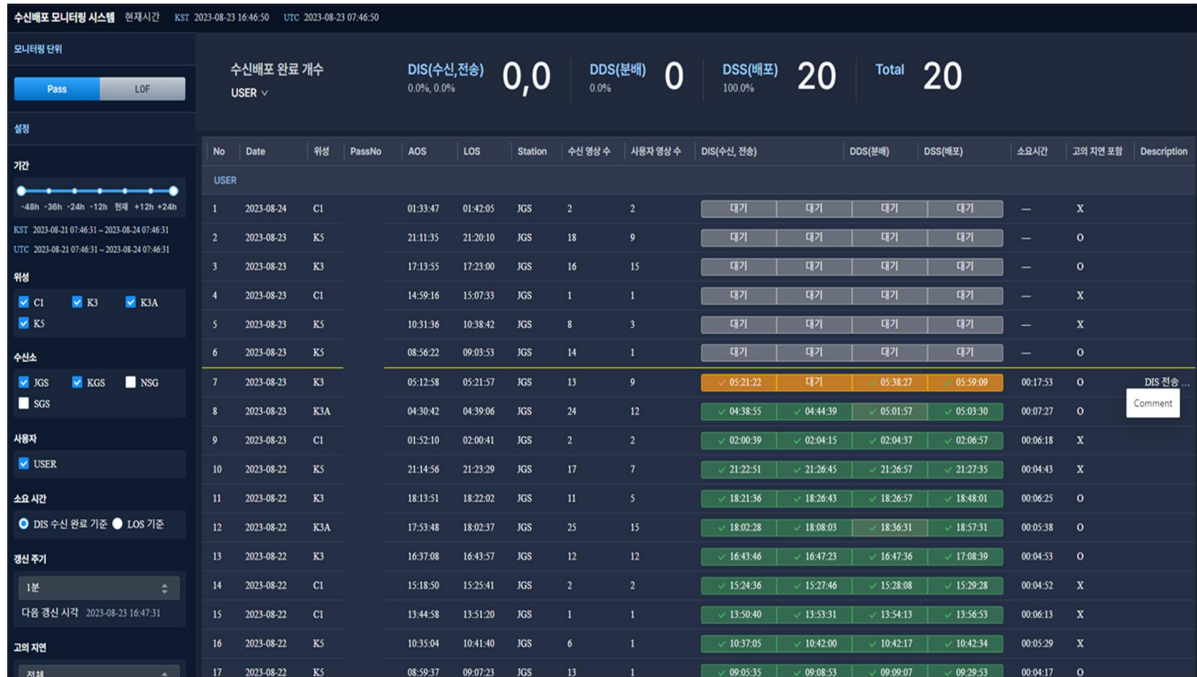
수신배포 모니터링 시스템 현재시간 KST 2023-08-23 16:46:50 UTC 2023-08-23 07:46:50

모니터링 단위

Pass LOF

설정

기간

-48h -36h -24h -12h 현재 +12h +24h

KST 2023-08-21 07:46:31 ~ 2023-08-24 07:46:31
UTC 2023-08-21 07:46:31 ~ 2023-08-24 07:46:31

위성

C1 K3 K3A K5

수신소

JGS KGS NSG SGS

사용자

USER

소요 시간

DIS 수신 완료 기준 LOS 기준

갱신 주기

1분

다음 갱신 시각 2023-08-23 16:47:31

고의 지연

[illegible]

수신배포 완료 개수
USER

DIS(수신,전송) 0,0
0.0%, 0.0%

DDS(분배) 0
0.0%

DSS(배포) 20
100.0%

Total 20

| No | Date | 위성 | PassNo | AOS | LOS | Station | 수신 영상 수 | 사용자 영상 수 | DIS(수신, 전송) | | DDS(분배) | DSS(배포) | 소요시간 | 고의 지연 포함 | Description |
|---|---|---|---|---|---|---|---|---|---|---|---|---|---|---|---|
| USER | | | | | | | | | | | | | | | |
| 1 | 2023-08-24 | C1 | | 01:33:47 | 01:42:05 | JGS | 2 | 2 | 대기 | 대기 | 대기 | 대기 | — | X | |
| 2 | 2023-08-23 | K5 | | 21:11:35 | 21:20:10 | JGS | 18 | 9 | 대기 | 대기 | 대기 | 대기 | — | O | |
| 3 | 2023-08-23 | K3 | | 17:13:55 | 17:23:00 | JGS | 16 | 15 | 대기 | 대기 | 대기 | 대기 | — | O | |
| 4 | 2023-08-23 | C1 | | 14:59:16 | 15:07:33 | JGS | 1 | 1 | 대기 | 대기 | 대기 | 대기 | — | X | |
| 5 | 2023-08-23 | K5 | | 10:31:36 | 10:38:42 | JGS | 8 | 3 | 대기 | 대기 | 대기 | 대기 | — | X | |
| 6 | 2023-08-23 | K5 | | 08:56:22 | 09:03:53 | JGS | 14 | 1 | 대기 | 대기 | 대기 | 대기 | — | O | |
| 7 | 2023-08-23 | K3 | | 05:12:58 | 05:21:57 | JGS | 13 | 9 | 05:21:22 | 대기 | 05:38:27 | 05:59:09 | 00:17:53 | O | DIS 전송 ... |
| 8 | 2023-08-23 | K3A | | 04:30:42 | 04:39:06 | JGS | 24 | 12 | 04:38:55 | 04:44:39 | 05:01:57 | 05:03:30 | 00:07:27 | O | Comment |
| 9 | 2023-08-23 | C1 | | 01:52:10 | 02:00:41 | JGS | 2 | 2 | 02:00:39 | 02:04:15 | 02:04:37 | 02:06:57 | 00:06:18 | X | |
| 10 | 2023-08-22 | K5 | | 21:14:56 | 21:23:29 | JGS | 17 | 7 | 21:22:51 | 21:26:45 | 21:26:57 | 21:27:35 | 00:04:43 | X | |
| 11 | 2023-08-22 | K3 | | 18:13:51 | 18:22:02 | JGS | 11 | 5 | 18:21:36 | 18:26:43 | 18:26:57 | 18:48:01 | 00:06:25 | O | |
| 12 | 2023-08-22 | K3A | | 17:53:48 | 18:02:37 | JGS | 25 | 15 | 18:02:28 | 18:08:03 | 18:36:31 | 18:57:31 | 00:05:38 | O | |
| 13 | 2023-08-22 | K3 | | 16:37:08 | 16:43:57 | JGS | 12 | 12 | 16:43:46 | 16:47:23 | 16:47:36 | 17:08:39 | 00:04:53 | O | |
| 14 | 2023-08-22 | C1 | | 15:18:50 | 15:25:41 | JGS | 2 | 2 | 15:24:36 | 15:27:46 | 15:28:08 | 15:29:28 | 00:04:52 | X | |
| 15 | 2023-08-22 | C1 | | 13:44:58 | 13:51:20 | JGS | 1 | 1 | 13:50:40 | 13:53:31 | 13:54:13 | 13:56:53 | 00:06:13 | X | |
| 16 | 2023-08-22 | K5 | | 10:35:04 | 10:41:40 | JGS | 6 | 1 | 10:37:05 | 10:42:00 | 10:42:17 | 10:42:34 | 00:05:29 | X | |
| 17 | 2023-08-22 | K5 | | 08:59:37 | 09:07:23 | JGS | 13 | 1 | 09:05:35 | 09:08:53 | 09:09:07 | 09:29:53 | 00:04:17 | O | |